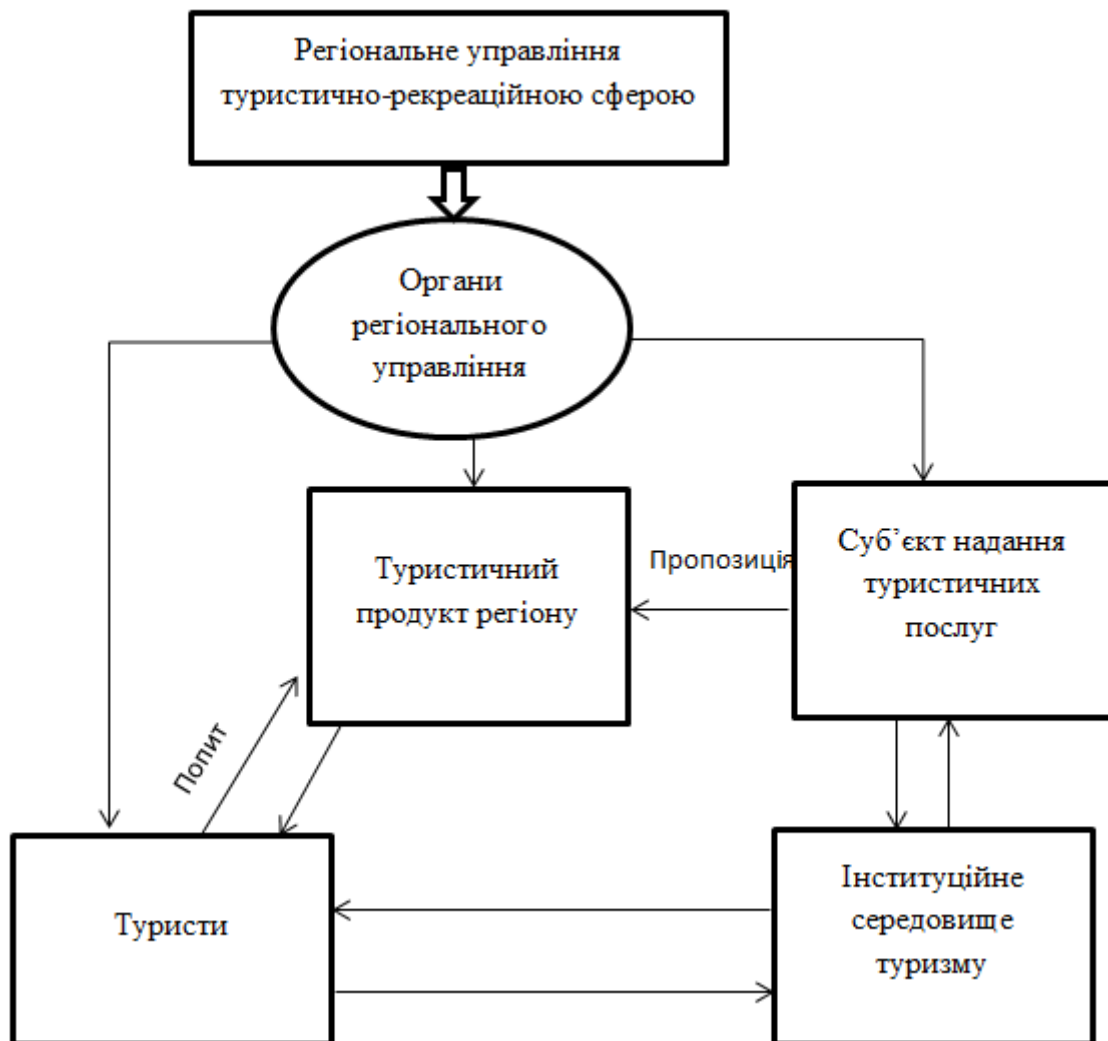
Регіональне управління туристично-рекреаційною сферою

Органи регіонального управління

Туристичний продукт регіону

Пропозиція

Суб'єкт надання туристичних послуг

Попит

Туристи

Інституційне середовище туризму